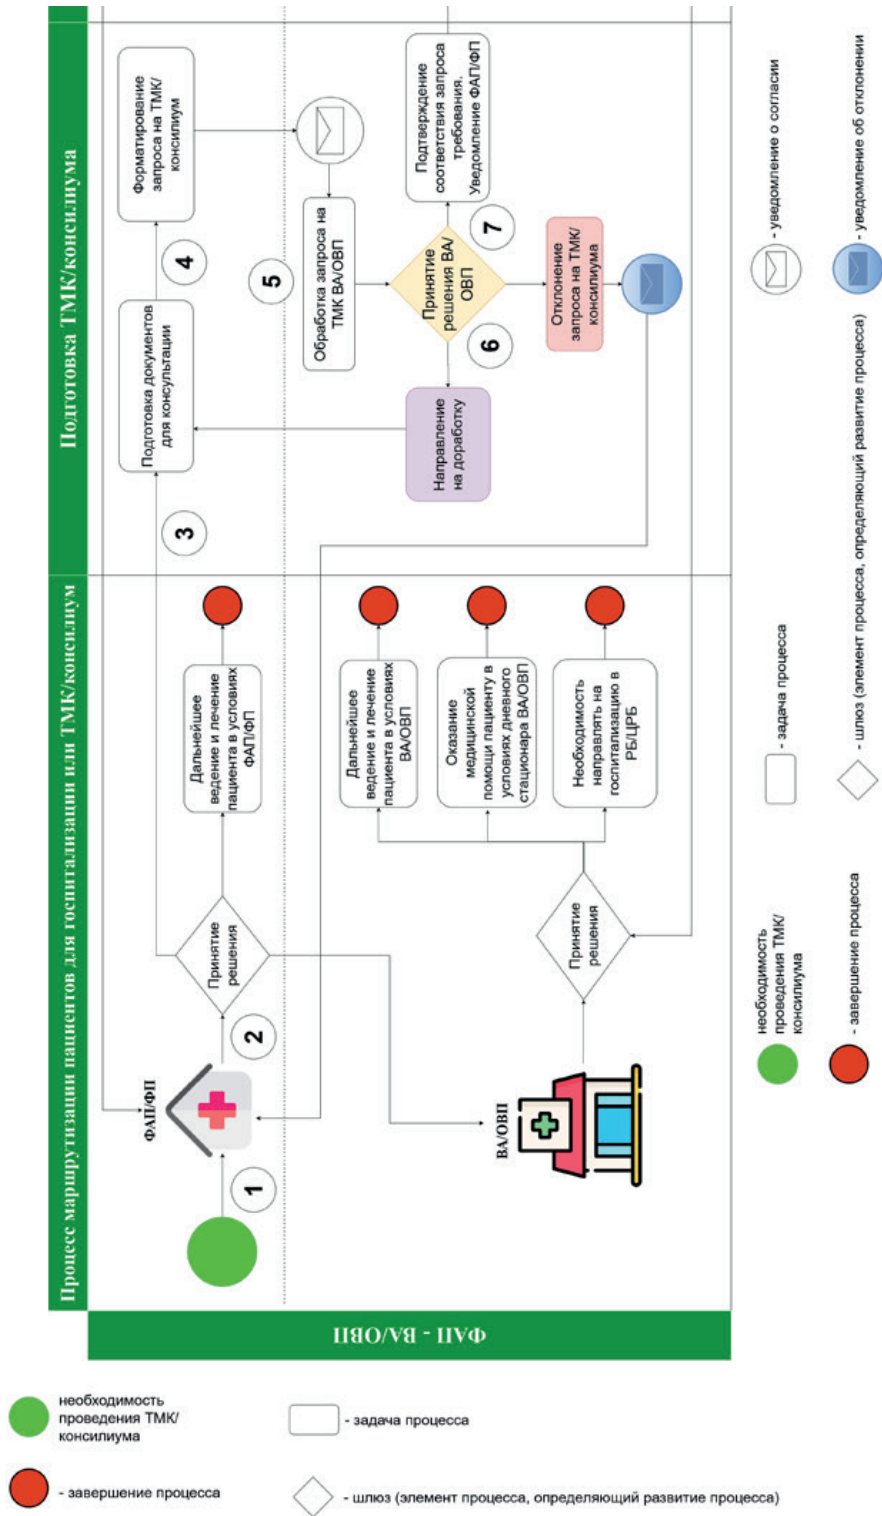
Процесс маршрутизации пациентов для госпитализации или ТМК/консилиум

Подготовка ТМК/консилиума

ФАП - ВА/ОВП

ФАП/ФП

1

2

Принятие решения

Дальнейшее ведение и лечение пациента в условиях ФАП/ФП

3

Подготовка документов для консультации

4

Форматирование запроса на ТМК/консилиум

5

Обработка запроса на ТМК ВА/ОВП

Принятие решения ВА/ОВП

6

7

Подтверждение соответствия запроса требования. Уведомление ФАП/ФП

Направление на доработку

Отклонение запроса на ТМК/консилиума

ВА/ОВП

Принятие решения

Дальнейшее ведение и лечение пациента в условиях ВА/ОВП

Оказание медицинской помощи пациенту в условиях дневного стационара ВА/ОВП

Необходимость направлять на госпитализацию в РБ/ЦРБ

необходимость проведения ТМК/консилиума

- завершение процесса

- задача процесса

- шлюз (элемент процесса, определяющий развитие процесса)

- уведомление о согласии

- уведомление об отклонении

необходимость проведения ТМК/консилиума

- завершение процесса

- задача процесса

- шлюз (элемент процесса, определяющий развитие процесса)